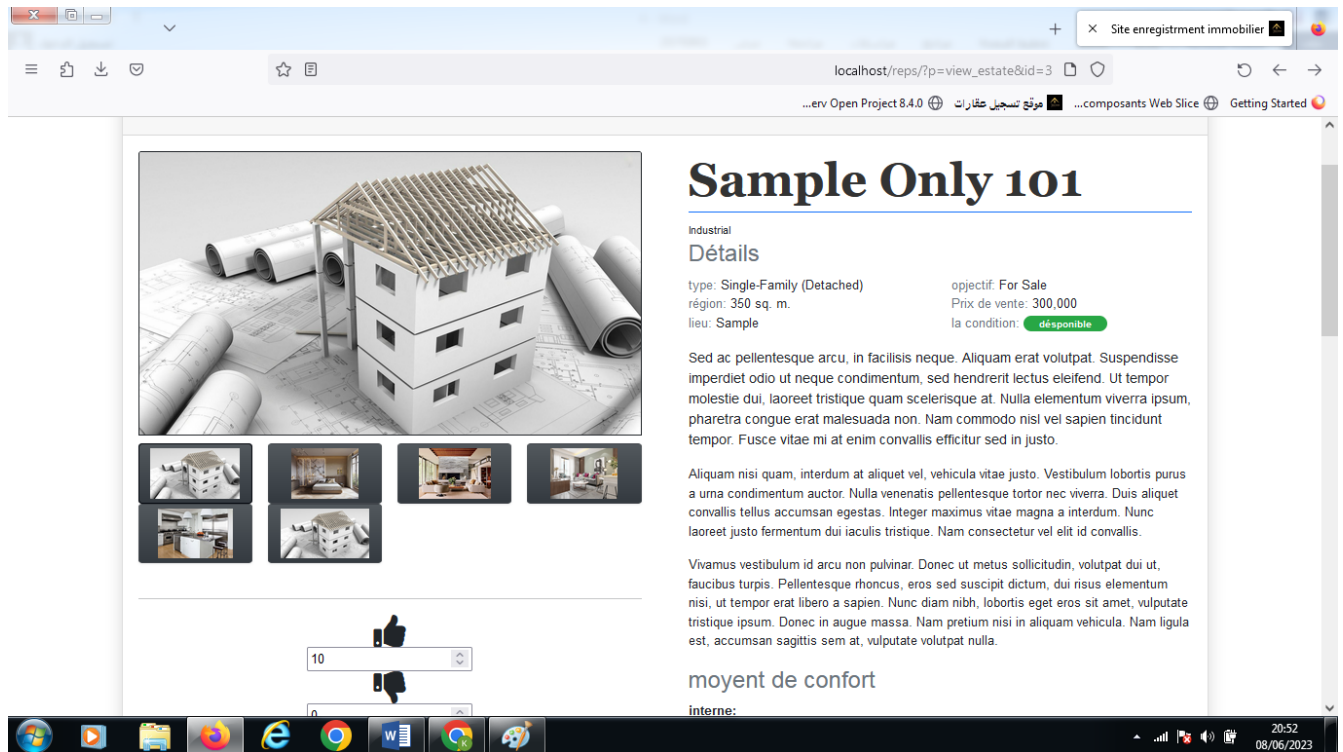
Site enregistrment immobilier

localhost/reps/?p=view_estate&id=3

Getting Started   composants Web Slice...   موقع تسجيل عقارات   erv Open Project 8.4.0...

Sample Only 101

Industrial

Détails

type: Single-Family (Detached)
région: 350 sq. m.
lieu: Sample

opjectif: For Sale
Prix de vente: 300,000
la condition: désponible

Sed ac pellentesque arcu, in facilisis neque. Aliquam erat volutpat. Suspendisse imperdiet odio ut neque condimentum, sed hendrerit lectus eleifend. Ut tempor molestie dui, laoreet tristique quam scelerisque at. Nulla elementum viverra ipsum, pharetra congue erat malesuada non. Nam commodo nisl vel sapien tincidunt tempor. Fusce vitae mi at enim convallis efficitur sed in justo.

Aliquam nisi quam, interdum at aliquet vel, vehicula vitae justo. Vestibulum lobortis purus a urna condimentum auctor. Nulla venenatis pellentesque tortor nec viverra. Duis aliquet convallis tellus accumsan egestas. Integer maximus vitae magna a interdum. Nunc laoreet justo fermentum dui iaculis tristique. Nam consectetur vel elit id convallis.

Vivamus vestibulum id arcu non pulvinar. Donec ut metus sollicitudin, volutpat dui ut, faucibus turpis. Pellentesque rhoncus, eros sed suscipit dictum, dui risus elementum nisi, ut tempor erat libero a sapien. Nunc diam nibh, lobortis eget eros sit amet, vulputate tristique ipsum. Donec in augue massa. Nam pretium nisi in aliquam vehicula. Nam ligula est, accumsan sagittis sem at, vulputate volutpat nulla.

moyent de confort

interne:

10

0

20:52
08/06/2023